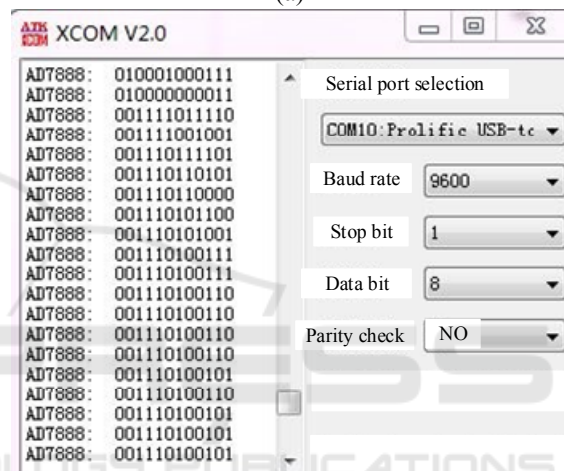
(a)

XCOM V2.0

AD7888: 010001000111
AD7888: 010000000011
AD7888: 001111011110
AD7888: 001111001001
AD7888: 001110111101
AD7888: 001110110101
AD7888: 001110110000
AD7888: 001110101100
AD7888: 001110101001
AD7888: 001110100111
AD7888: 001110100111
AD7888: 001110100110
AD7888: 001110100110
AD7888: 001110100110
AD7888: 001110100110
AD7888: 001110100101
AD7888: 001110100110
AD7888: 001110100101
AD7888: 001110100101
AD7888: 001110100101

Serial port selection

COM10:Prolific USB-tc

Baud rate 9600

Stop bit 1

Data bit 8

Parity check NO

PUBLICATIONS